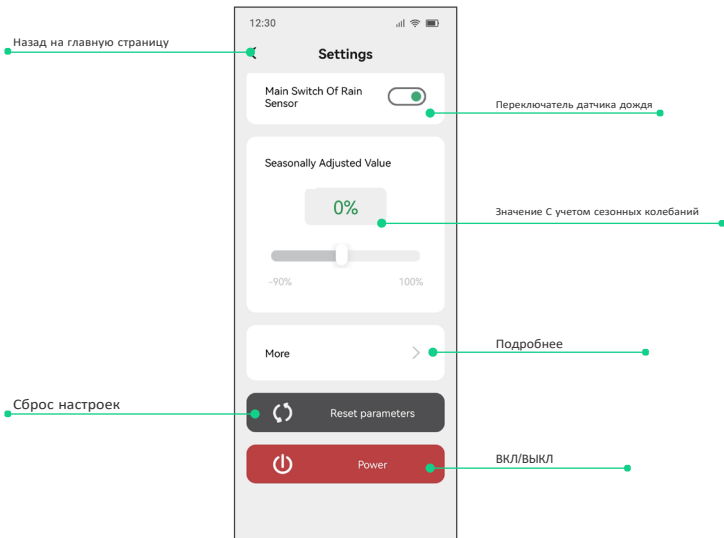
12:30

Назад на главную страницу

Settings

Main Switch Of Rain Sensor

Переключатель датчика дождя

Seasonally Adjusted Value

0%

Значение С учетом сезонных колебаний

-90%

100%

More

Подробнее

Сброс настроек

Reset parameters

Power

ВКЛ/ВЫКЛ